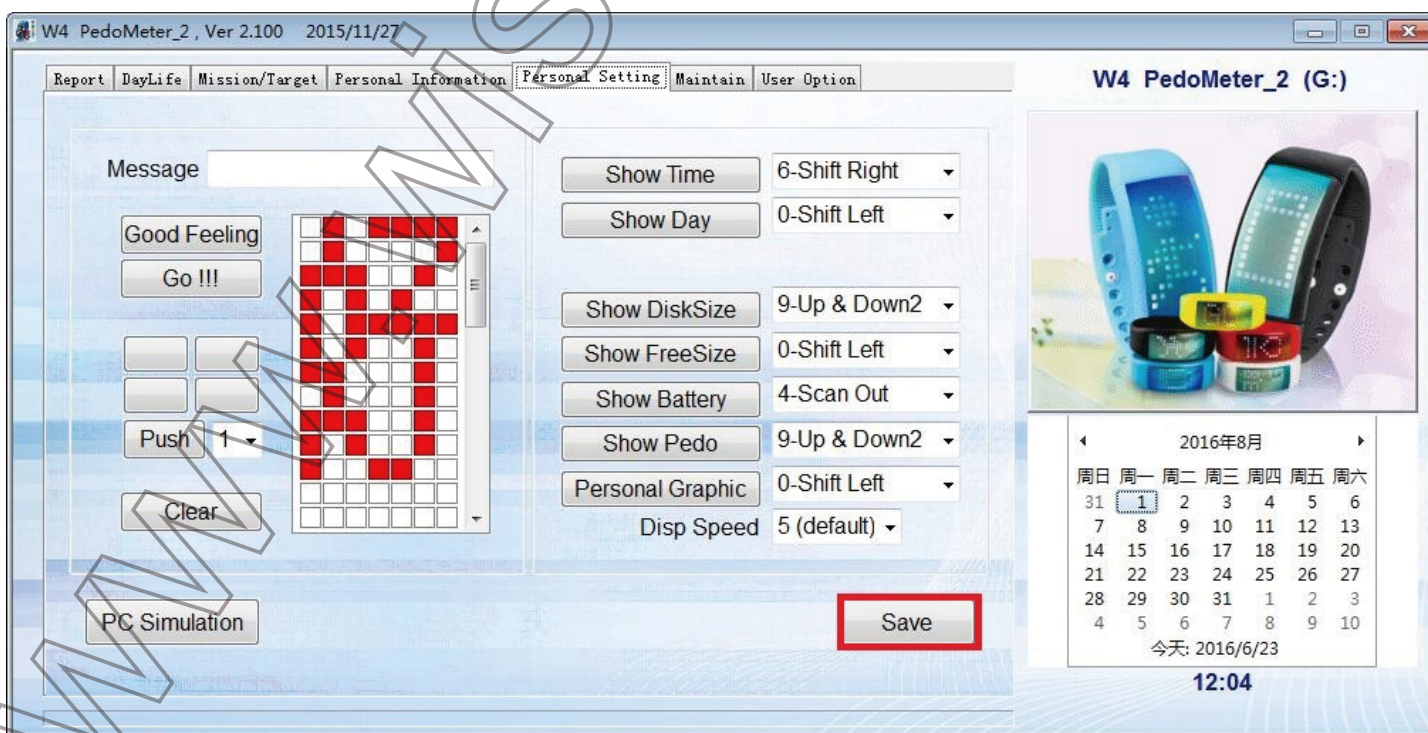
W4 PedoMeter_2 , Ver 2.100 2015/11/27

Report | DayLife | Mission/Target | Personal Information | Personal Setting | Maintain | User Option

W4 PedoMeter_2 (G:)

Message

Good Feeling
Go !!!

Push 1

Clear

Show Time 6-Shift Right
Show Day 0-Shift Left

Show DiskSize 9-Up & Down2
Show FreeSize 0-Shift Left
Show Battery 4-Scan Out
Show Pedo 9-Up & Down2
Personal Graphic 0-Shift Left
Disp Speed 5 (default)

PC Simulation

Save

2016年8月

| 周日 | 周一 | 周二 | 周三 | 周四 | 周五 | 周六 |
|---|---|---|---|---|---|---|
| 31 | 1 | 2 | 3 | 4 | 5 | 6 |
| 7 | 8 | 9 | 10 | 11 | 12 | 13 |
| 14 | 15 | 16 | 17 | 18 | 19 | 20 |
| 21 | 22 | 23 | 24 | 25 | 26 | 27 |
| 28 | 29 | 30 | 31 | 1 | 2 | 3 |
| 4 | 5 | 6 | 7 | 8 | 9 | 10 |

今天: 2016/6/23

12:04